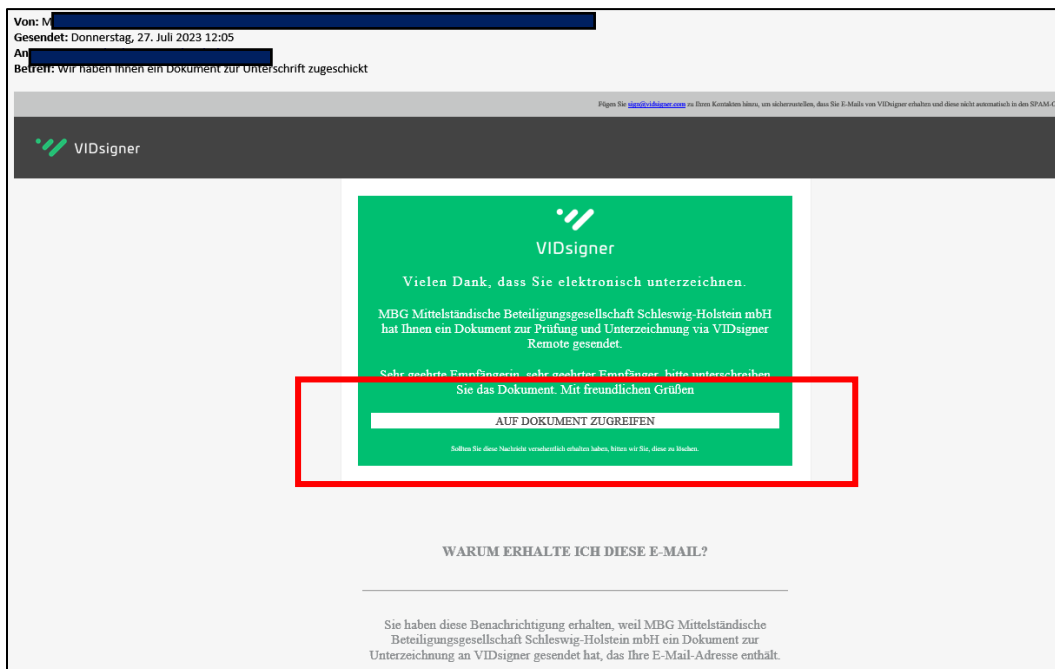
Von: M
Gesendet: Donnerstag, 27. Juli 2023 12:05
An
Betreff: Wir haben Ihnen ein Dokument zur Unterschrift zugeschickt

Fügen Sie sign@vidsigner.com zu Ihren Kontakten hinzu, um sicherzustellen, dass Sie E-Mails von VIDsigner erhalten und diese nicht automatisch in den SPAM-O

VIDsigner

VIDsigner

Vielen Dank, dass Sie elektronisch unterzeichnen.

MBG Mittelständische Beteiligungsgesellschaft Schleswig-Holstein mbH hat Ihnen ein Dokument zur Prüfung und Unterzeichnung via VIDsigner Remote gesendet.

Sehr geehrte Empfängerin, sehr geehrter Empfänger, bitte unterschreiben Sie das Dokument. Mit freundlichen Grüßen

AUF DOKUMENT ZUGREIFEN

Sollten Sie diese Nachricht versehentlich erhalten haben, bitten wir Sie, diese zu löschen.

WARUM ERHALTE ICH DIESE E-MAIL?

Sie haben diese Benachrichtigung erhalten, weil MBG Mittelständische Beteiligungsgesellschaft Schleswig-Holstein mbH ein Dokument zur Unterzeichnung an VIDsigner gesendet hat, das Ihre E-Mail-Adresse enthält.